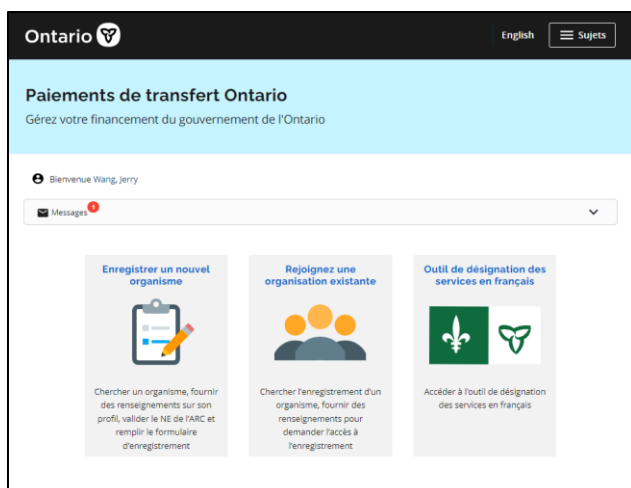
Ontario

English

Sujets

Paiements de transfert Ontario

Gérez votre financement du gouvernement de l'Ontario

Bienvenue Wang, Jerry

Messages 1

Enregistrer un nouvel organisme

Chercher un organisme, fournir des renseignements sur son profil, valider le NE de l'ARC et remplir le formulaire d'enregistrement

Rejoignez une organisation existante

Chercher l'enregistrement d'un organisme, fournir des renseignements pour demander l'accès à l'enregistrement

Outil de désignation des services en français

Accéder à l'outil de désignation des services en français